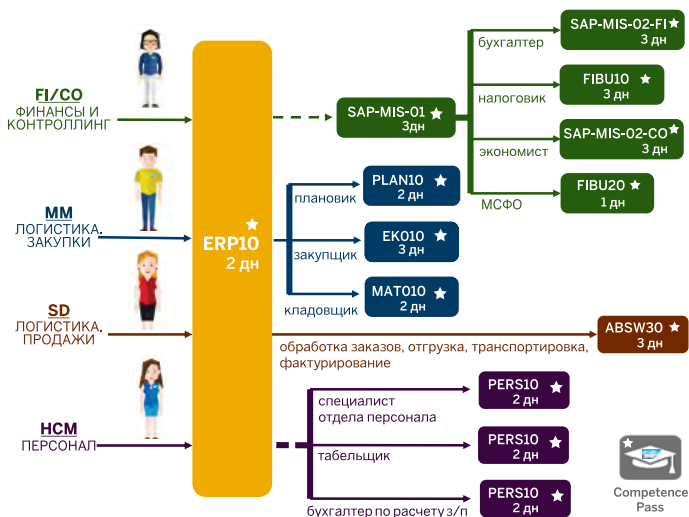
FI/CO
ФИНАНСЫ И КОНТРОЛЛИНГ

MM
ЛОГИСТИКА. ЗАКУПКИ

SD
ЛОГИСТИКА. ПРОДАЖИ

HCM
ПЕРСОНАЛ

ERP10
2 дн

SAP-MIS-01
3дн

бухгалтер
SAP-MIS-02-FI
3 дн

налоговик
FIBU10
3 дн

экономист
SAP-MIS-02-CO
3 дн

МСФО
FIBU20
1 дн

плановик
PLAN10
2 дн

закупщик
EK010
3 дн

кладовщик
MAT010
2 дн

обработка заказов, отгрузка, транспортировка, фактурирование
ABSW30
3 дн

специалист отдела персонала
PERS10
2 дн

табельщик
PERS10
2 дн

бухгалтер по расчету з/п
PERS10
2 дн

Competence Pass